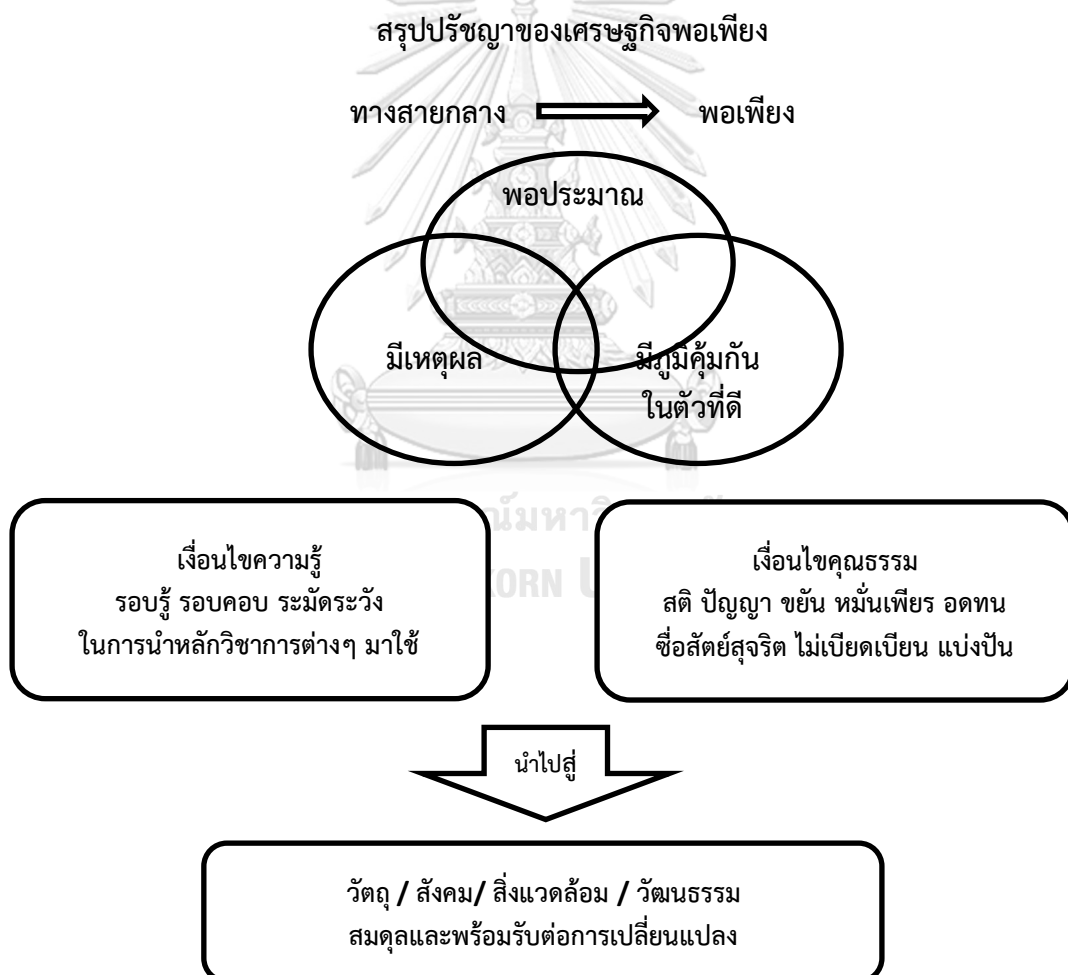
สรุปปรัชญาของเศรษฐกิจพอเพียง

ทางสายกลาง พอเพียง

พอประมาณ

มีเหตุผล

มีภูมิคุ้มกันในตัวที่ดี

เงื่อนไขความรู้
รอบรู้ รอบคอบ ระมัดระวัง
ในการนำหลักวิชาการต่างๆ มาใช้

เงื่อนไขคุณธรรม
สติ ปัญญา ขยัน หมั่นเพียร อดทน
ซื่อสัตย์สุจริต ไม่เบียดเบียน แบ่งปัน

นำไปสู่

วัตถุ / สังคม/ สิ่งแวดล้อม / วัฒนธรรม
สมดุลและพร้อมรับต่อการเปลี่ยนแปลง